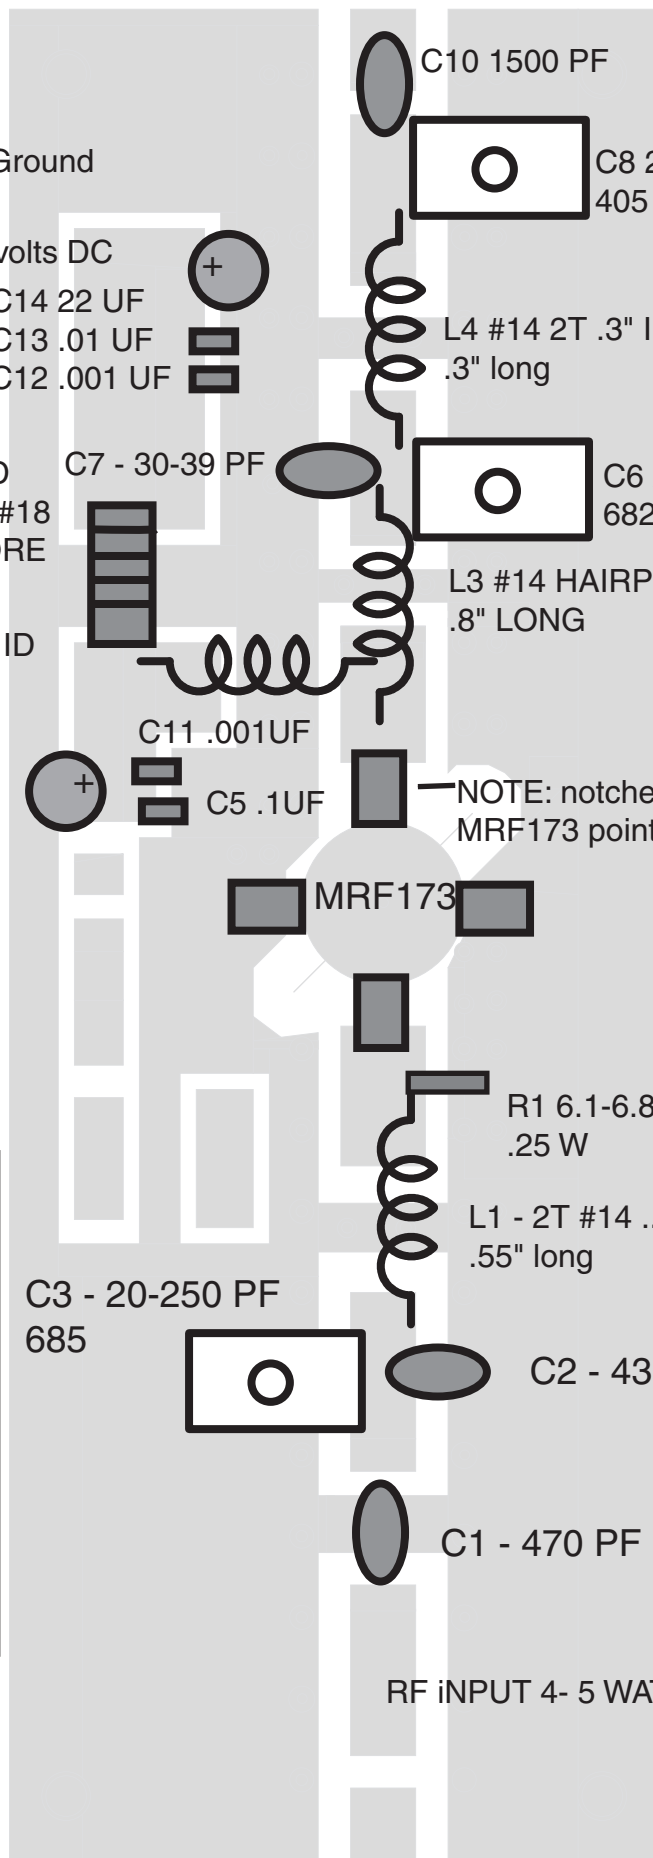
C10 1500 PF

Ground

C8 2
405

volts DC

C14 22 UF
C13 .01 UF
C12 .001 UF

L4 #14 2T .3" I
.3" long

D
#18
RE

C7 - 30-39 PF

C6
682

L3 #14 HAIRP
.8" LONG

ID

C11 .001UF

C5 .1UF

NOTE: notche
MRF173 point

MRF173

R1 6.1-6.8
.25 W

L1 - 2T #14 .
.55" long

C3 - 20-250 PF
685

C2 - 43

C1 - 470 PF

RF iNPUT 4- 5 WA